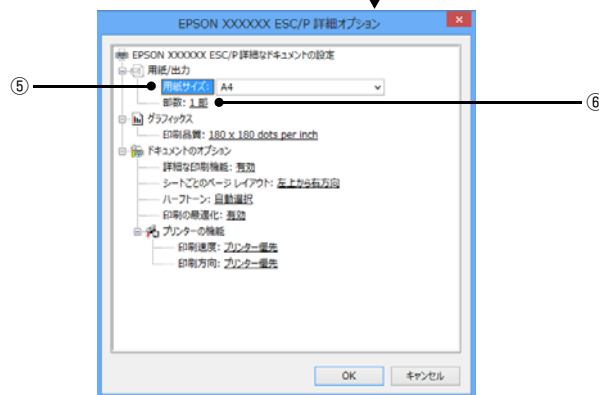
EPSON XXXXXX ESC/P 詳細オプション

EPSON XXXXXX ESC/P 詳細なドキュメントの設定
用紙/出力
⑤
用紙サイズ: A4
部数: 1 部
⑥
グラフィックス
印刷品質: 180 x 180 dots per inch
ドキュメントのオプション
詳細な印刷機能: 有効
シートごとのページ レイアウト: 左上から右方向
ハーフトーン: 自動選択
印刷の最適化: 有効
プリンターの機能
印刷速度: プリンター優先
印刷方向: プリンター優先

OK
キャンセル